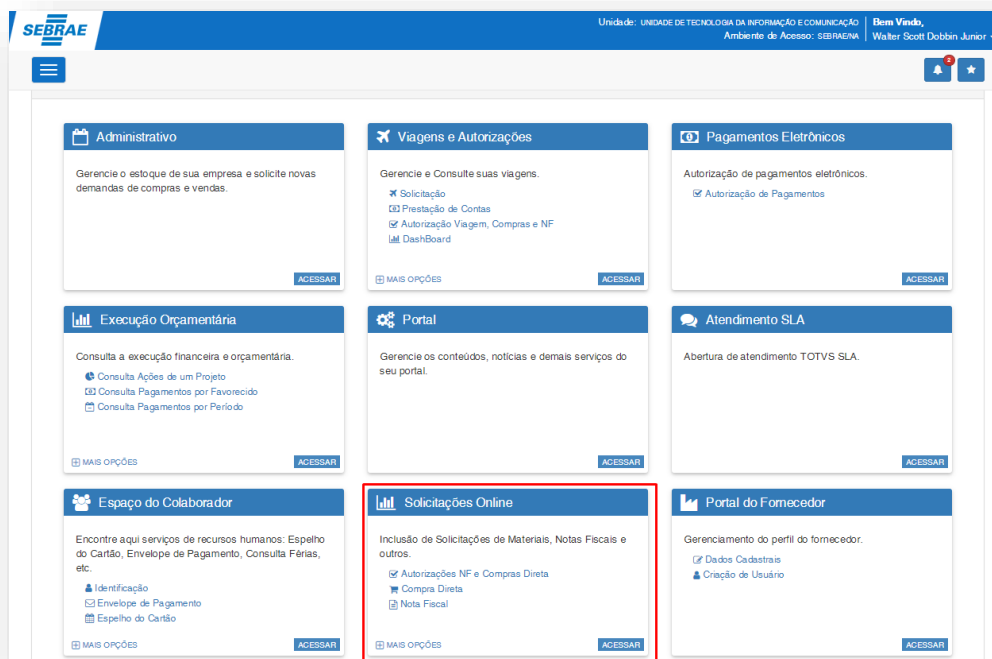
SEBRAE

Unidade: UNIDADE DE TECNOLOGIA DA INFORMAÇÃO E COMUNICAÇÃO
Ambiente de Acesso: SEBRAE/NA

Bem Vindo,
Walter Scott Dobbin Junior

2

Administrativo

Gerencie o estoque de sua empresa e solicite novas demandas de compras e vendas.

ACESSAR

Viagens e Autorizações

Gerencie e Consulte suas viagens.

Solicitação
Prestação de Contas
Autorização Viagem, Compras e NF
DashBoard

MAIS OPÇÕES
ACESSAR

Pagamentos Eletrônicos

Autorização de pagamentos eletrônicos.

Autorização de Pagamentos

ACESSAR

Execução Orçamentária

Consulta a execução financeira e orçamentária.

Consulta Ações de um Projeto
Consulta Pagamentos por Favorecido
Consulta Pagamentos por Período

MAIS OPÇÕES
ACESSAR

Portal

Gerencie os conteúdos, notícias e demais serviços do seu portal.

ACESSAR

Atendimento SLA

Abertura de atendimento TOTVS SLA.

ACESSAR

Espaço do Colaborador

Encontre aqui serviços de recursos humanos: Espelho do Cartão, Envelope de Pagamento, Consulta Férias, etc.

Identificação
Envelope de Pagamento
Espelho do Cartão

MAIS OPÇÕES
ACESSAR

Solicitações Online

Inclusão de Solicitações de Materiais, Notas Fiscais e outros.

Autorizações NF e Compras Direta
Compra Direta
Nota Fiscal

MAIS OPÇÕES
ACESSAR

Portal do Fornecedor

Gerenciamento do perfil do fornecedor.

Dados Cadastrais
Criação de Usuário

ACESSAR